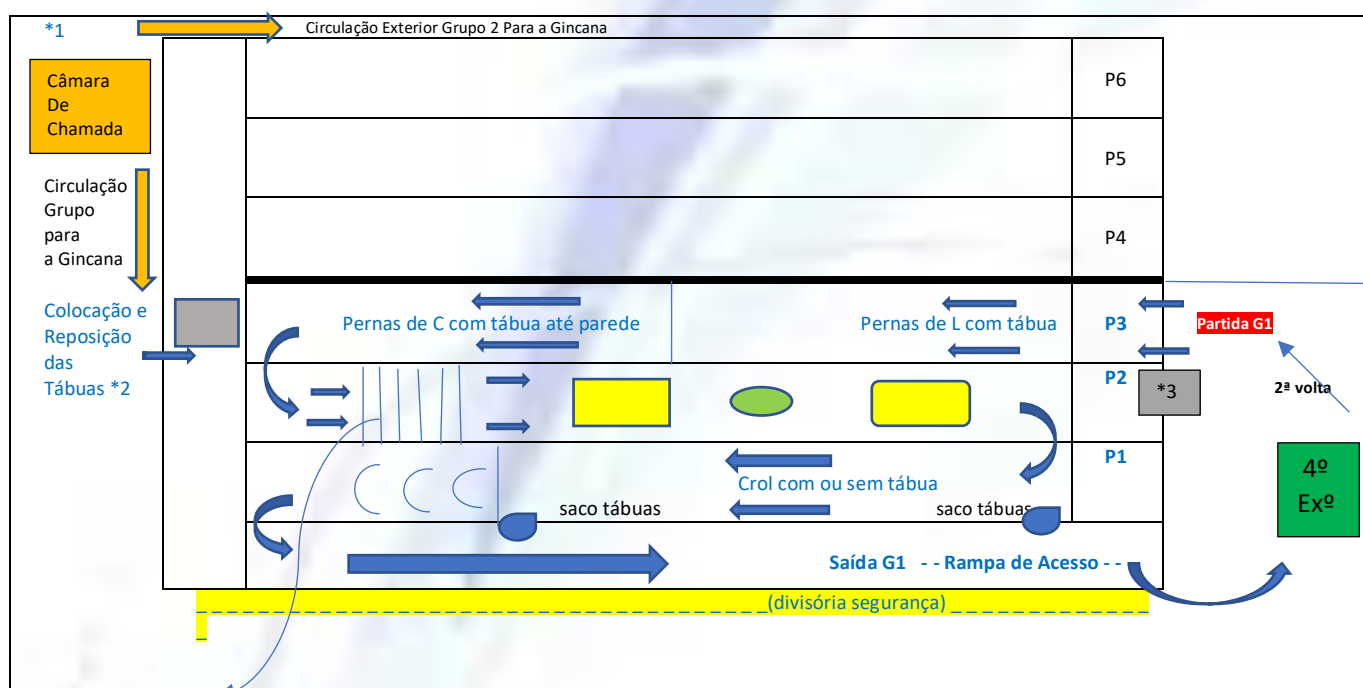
*1

Circulação Exterior Grupo 2 Para a Gincana

Câmara De Chamada

Circulação Grupo para a Gincana

Colocação e Reposição das Tábuas *2

P6

P5

P4

Pernas de C com tábua até parede

Pernas de L com tábua

P3

Partida G1

P2

*3

2ª volta

P1

Crol com ou sem tábua

4º Exº

saco tábuas

saco tábuas

Saída G1 - - Rampa de Acesso - -

_ _ _ _ _ _ _ _ _ _ _ _ _ _ _ _ _ _ _ _ _ _ _ _ _ _ _ _ _ _ _ _ _ _ _(divisória segurança) _ _ _ _ _ _ _ _ _ _ _ _ _